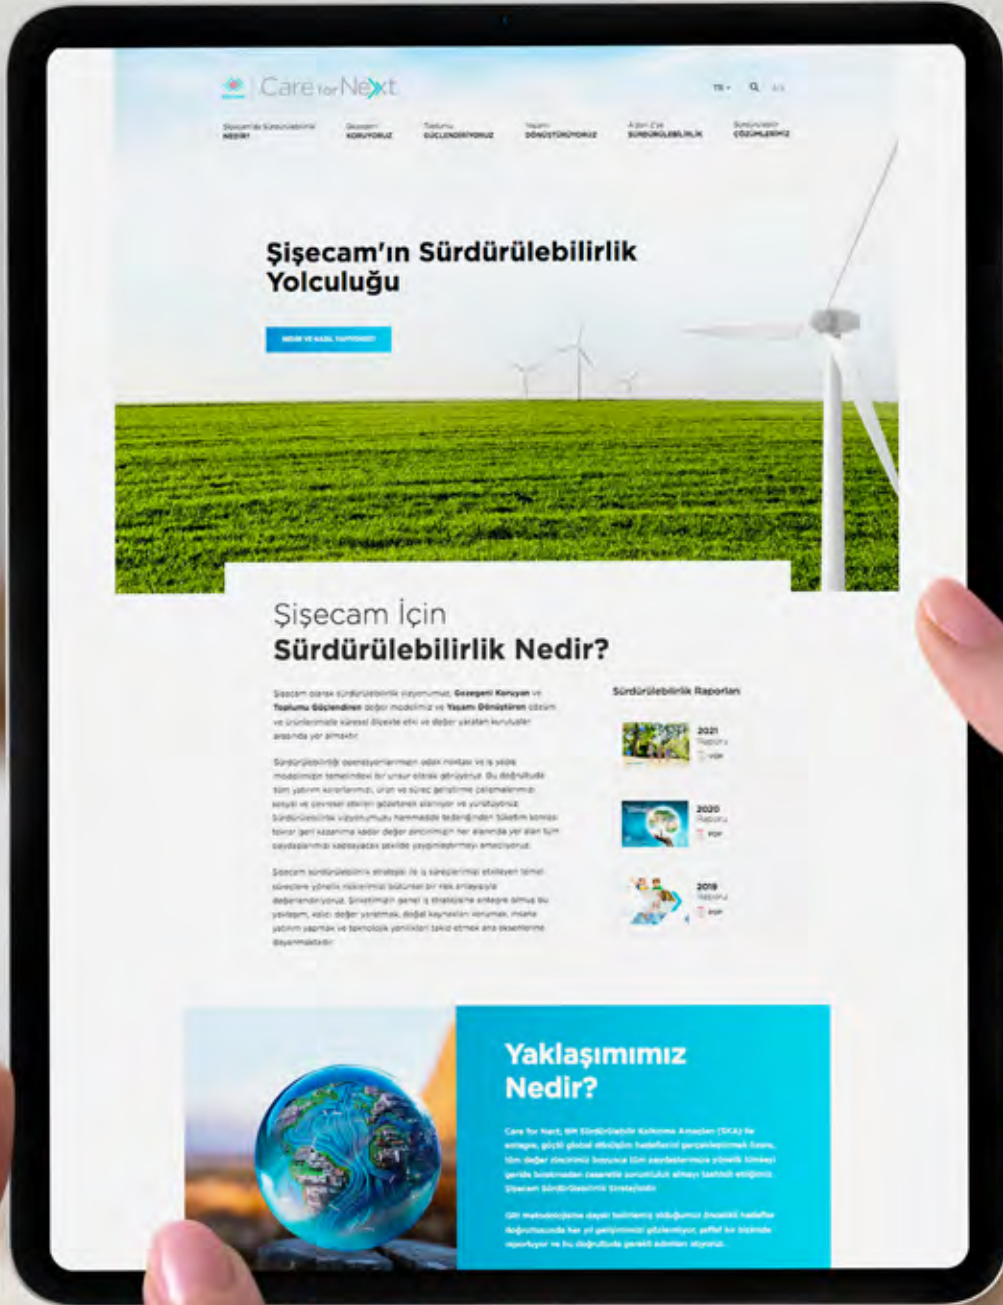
Care for Next

TR

Şişecam'da Sürdürülebilirlik NEDİR?

Gezegeni KORUYORUZ

Toplumu GÜÇLENDİRİYORUZ

Yaşamı DÖNÜŞTÜRÜYORUZ

A'dan Z'ye SÜRDÜRÜLEBİLİRLİK

Sürdürülebilir ÇÖZÜMLERİMİZ

Şişecam'ın Sürdürülebilirlik Yolculuğu

NEDEN VE NASIL YAPIYORUZ?

Şişecam İçin
Sürdürülebilirlik Nedir?

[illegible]

Sürdürülebilirlik Raporları

2021 Raporu PDF

2020 Raporu PDF

2019 Raporu PDF

Yaklaşımımız Nedir?

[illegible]